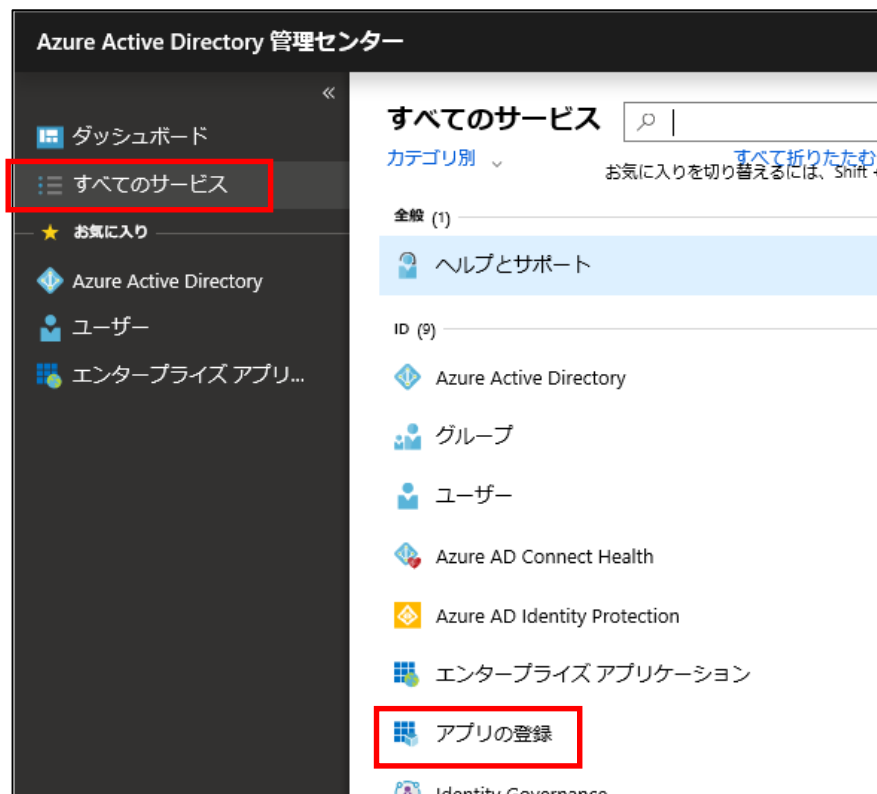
Azure Active Directory 管理センター

«

ダッシュボード

すべてのサービス

お気に入り

Azure Active Directory

ユーザー

エンタープライズ アプリ...

すべてのサービス

カテゴリ別

すべて折りたたむ

お気に入りを切り替えるには、Shift

全般 (1)

ヘルプとサポート

ID (9)

Azure Active Directory

グループ

ユーザー

Azure AD Connect Health

Azure AD Identity Protection

エンタープライズ アプリケーション

アプリの登録

Identity Governance